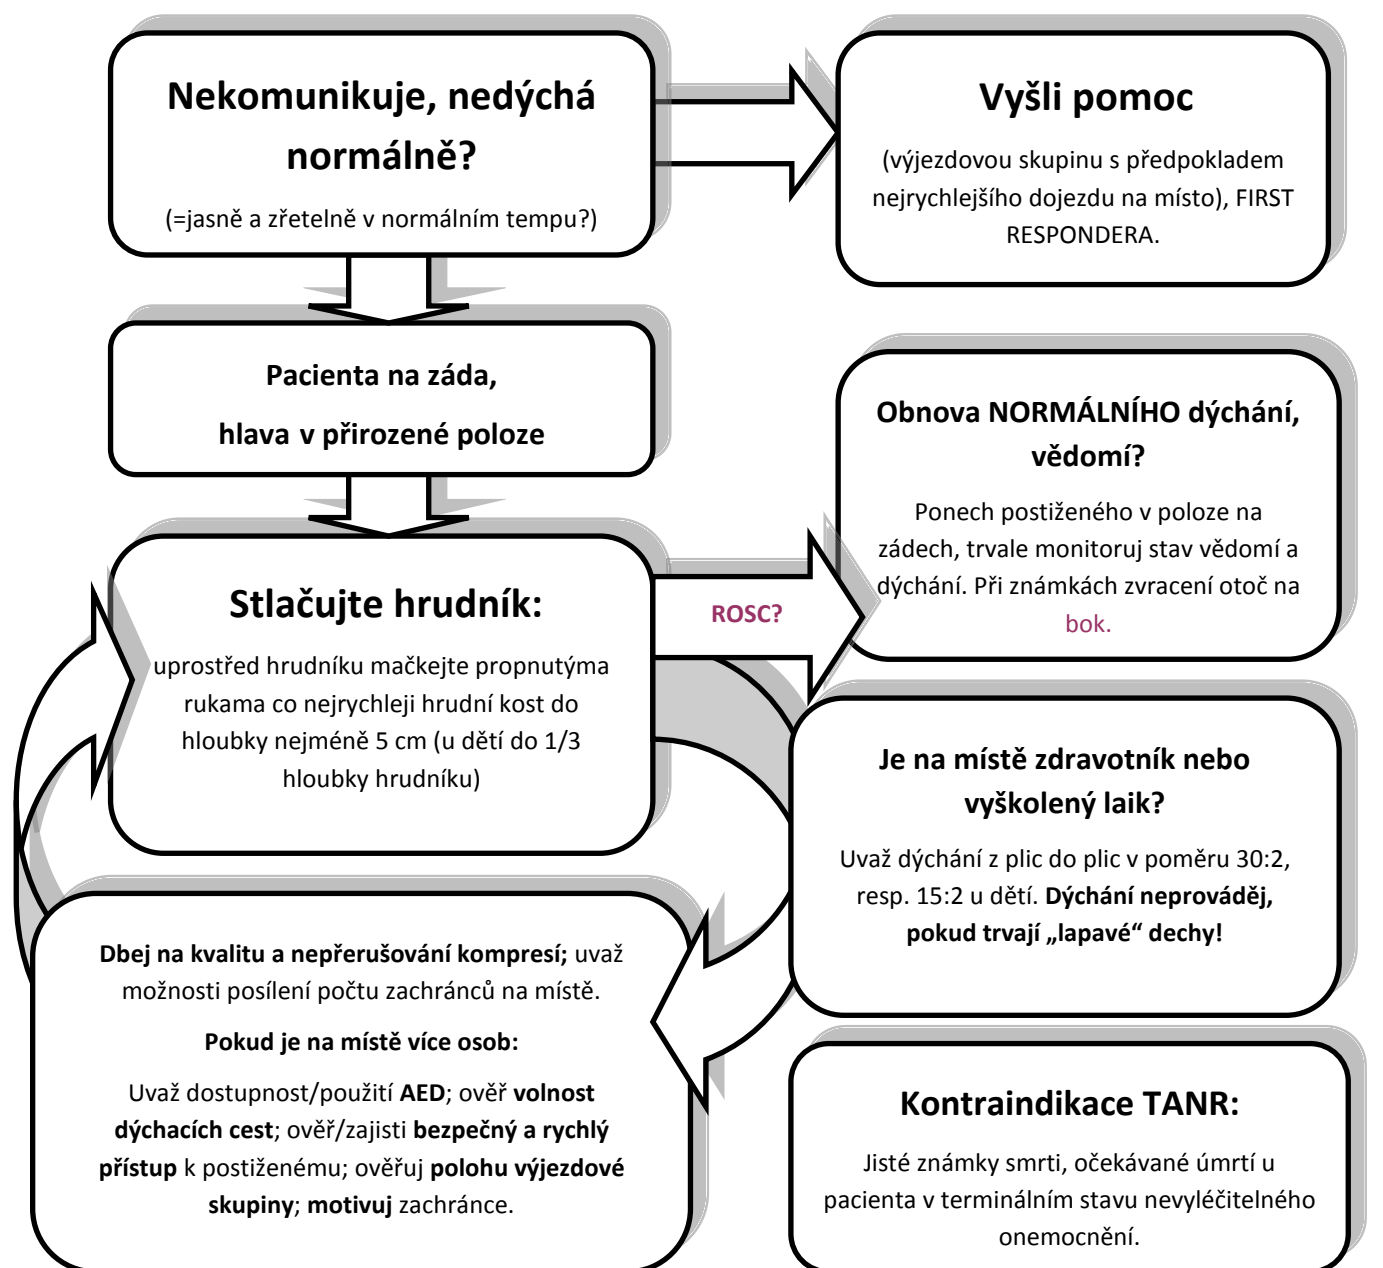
**Nekomunikuje, nedýchá normálně?**

(=jasně a zřetelně v normálním tempu?)

**Vyšli pomoc**

(výjezdovou skupinu s předpokladem nejrychlejšího dojezdu na místo), FIRST RESPONDERA.

**Pacienta na záda,**

**hlava v přirozené poloze**

**Obnova NORMÁLNÍHO dýchání, vědomí?**

Ponech postiženého v poloze na zádech, trvale monitoruj stav vědomí a dýchání. Při známkách zvracení otoč na bok.

**Stlačujte hrudník:**

uprostřed hrudníku mačkejte propnutýma rukama co nejrychleji hrudní kost do hloubky nejméně 5 cm (u dětí do 1/3 hloubky hrudníku)

**ROSC?**

**Je na místě zdravotník nebo vyškolený laik?**

Uvaž dýchání z plic do plic v poměru 30:2, resp. 15:2 u dětí. **Dýchání neprováděj, pokud trvají „lapavé" dechy!**

**Dbej na kvalitu a nepřerušování kompresí;** uvaž možnosti posílení počtu zachránců na místě.

**Pokud je na místě více osob:**

Uvaž dostupnost/použití **AED**; ověř **volnost dýchacích cest**; ověř/zajisti **bezpečný a rychlý přístup** k postiženému; ověřuj **polohu výjezdové skupiny**; **motivuj** zachránce.

**Kontraindikace TANR:**

Jisté známky smrti, očekávané úmrtí u pacienta v terminálním stavu nevyléčitelného onemocnění.